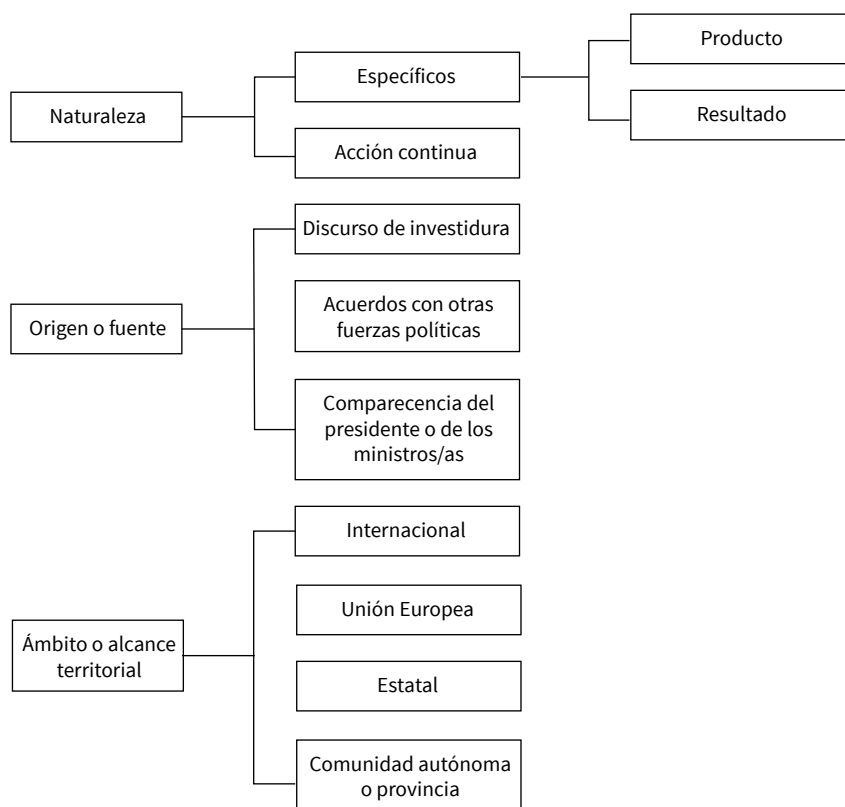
Naturaleza

Específicos

Producto

Resultado

Acción continua

Origen o fuente

Discurso de investidura

Acuerdos con otras fuerzas políticas

Comparecencia del presidente o de los ministros/as

Ámbito o alcance territorial

Internacional

Unión Europea

Estatal

Comunidad autónoma o provincia